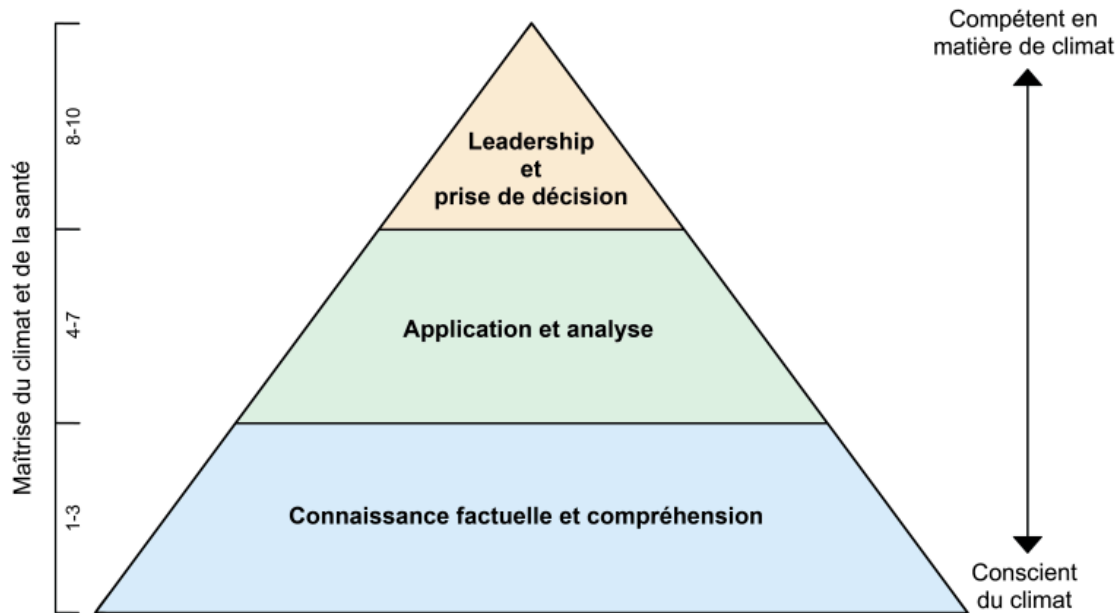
Maîtrise du climat et de la santé

8-10

4-7

1-3

Leadership et prise de décision

Application et analyse

Connaissance factuelle et compréhension

Compétent en matière de climat

Conscient du climat